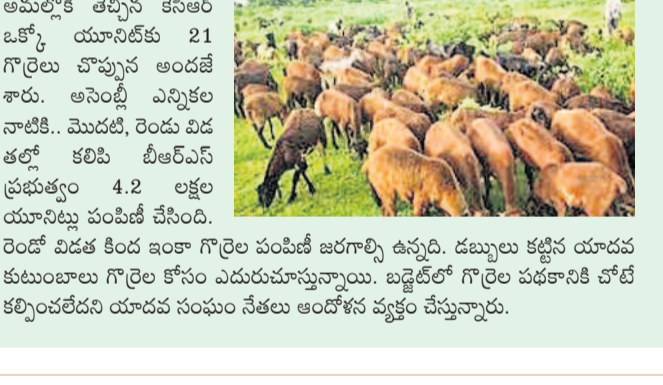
అమల్లోకి తెచ్చిన కేసీఆర్ ఒక్కో యూనిట్‌కు 21 గొర్రెలు చొప్పున అందజేశారు. అసెంబ్లీ ఎన్నికల నాటికి.. మొదటి, రెండు విడతల్లో కలిపి బీఆర్ఎస్ ప్రభుత్వం 4.2 లక్షల యూనిట్లు పంపిణీ చేసింది. రెండో విడత కింద ఇంకా గొర్రెల పంపిణీ జరగాల్సి ఉన్నది. డబ్బులు కట్టిన యాదవ కుటుంబాలు గొర్రెల కోసం ఎదురుచూస్తున్నాయి. బడ్జెట్‌లో గొర్రెల పథకానికి చోటే కల్పించలేదని యాదవ సంఘం నేతలు ఆందోళన వ్యక్తం చేస్తున్నారు.